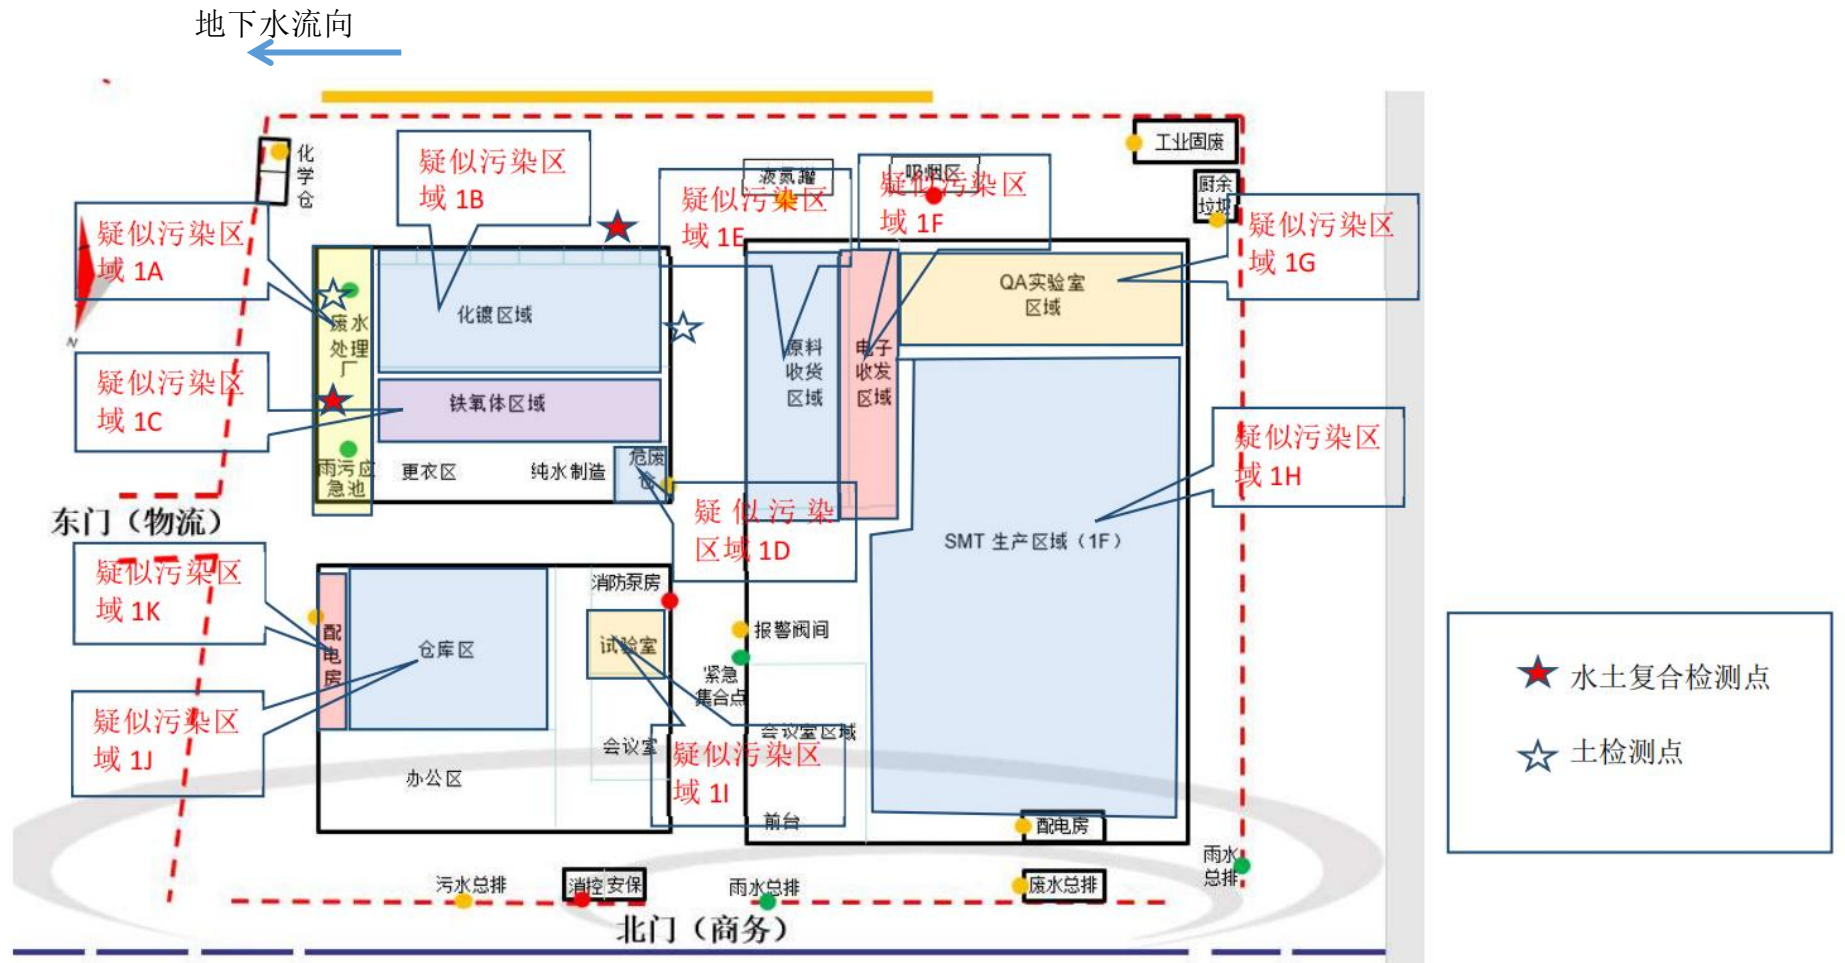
地下水流向

化学仓

疑似污染区域 1B

液氮罐

疑似污染区域 1E

吸烟区

疑似污染区域 1F

工业固废

厨余垃圾

疑似污染区域 1A

疑似污染区域 1G

废水处理厂

化镀区域

QA实验室区域

原料收货区域

电子收发区域

疑似污染区域 1C

铁氧体区域

疑似污染区域 1H

雨污应急池

更衣区

纯水制造

危废仓

疑似污染区域 1D

东门（物流）

SMT 生产区域（1F）

疑似污染区域 1K

消防泵房

配电房

仓库区

试验室

报警阀间

紧急集合点

疑似污染区域 1J

会议室区域

会议室

疑似污染区域 1I

办公区

前台

配电房

雨水总排

污水总排

消控安保

雨水总排

废水总排

北门（商务）

水土复合检测点

土检测点